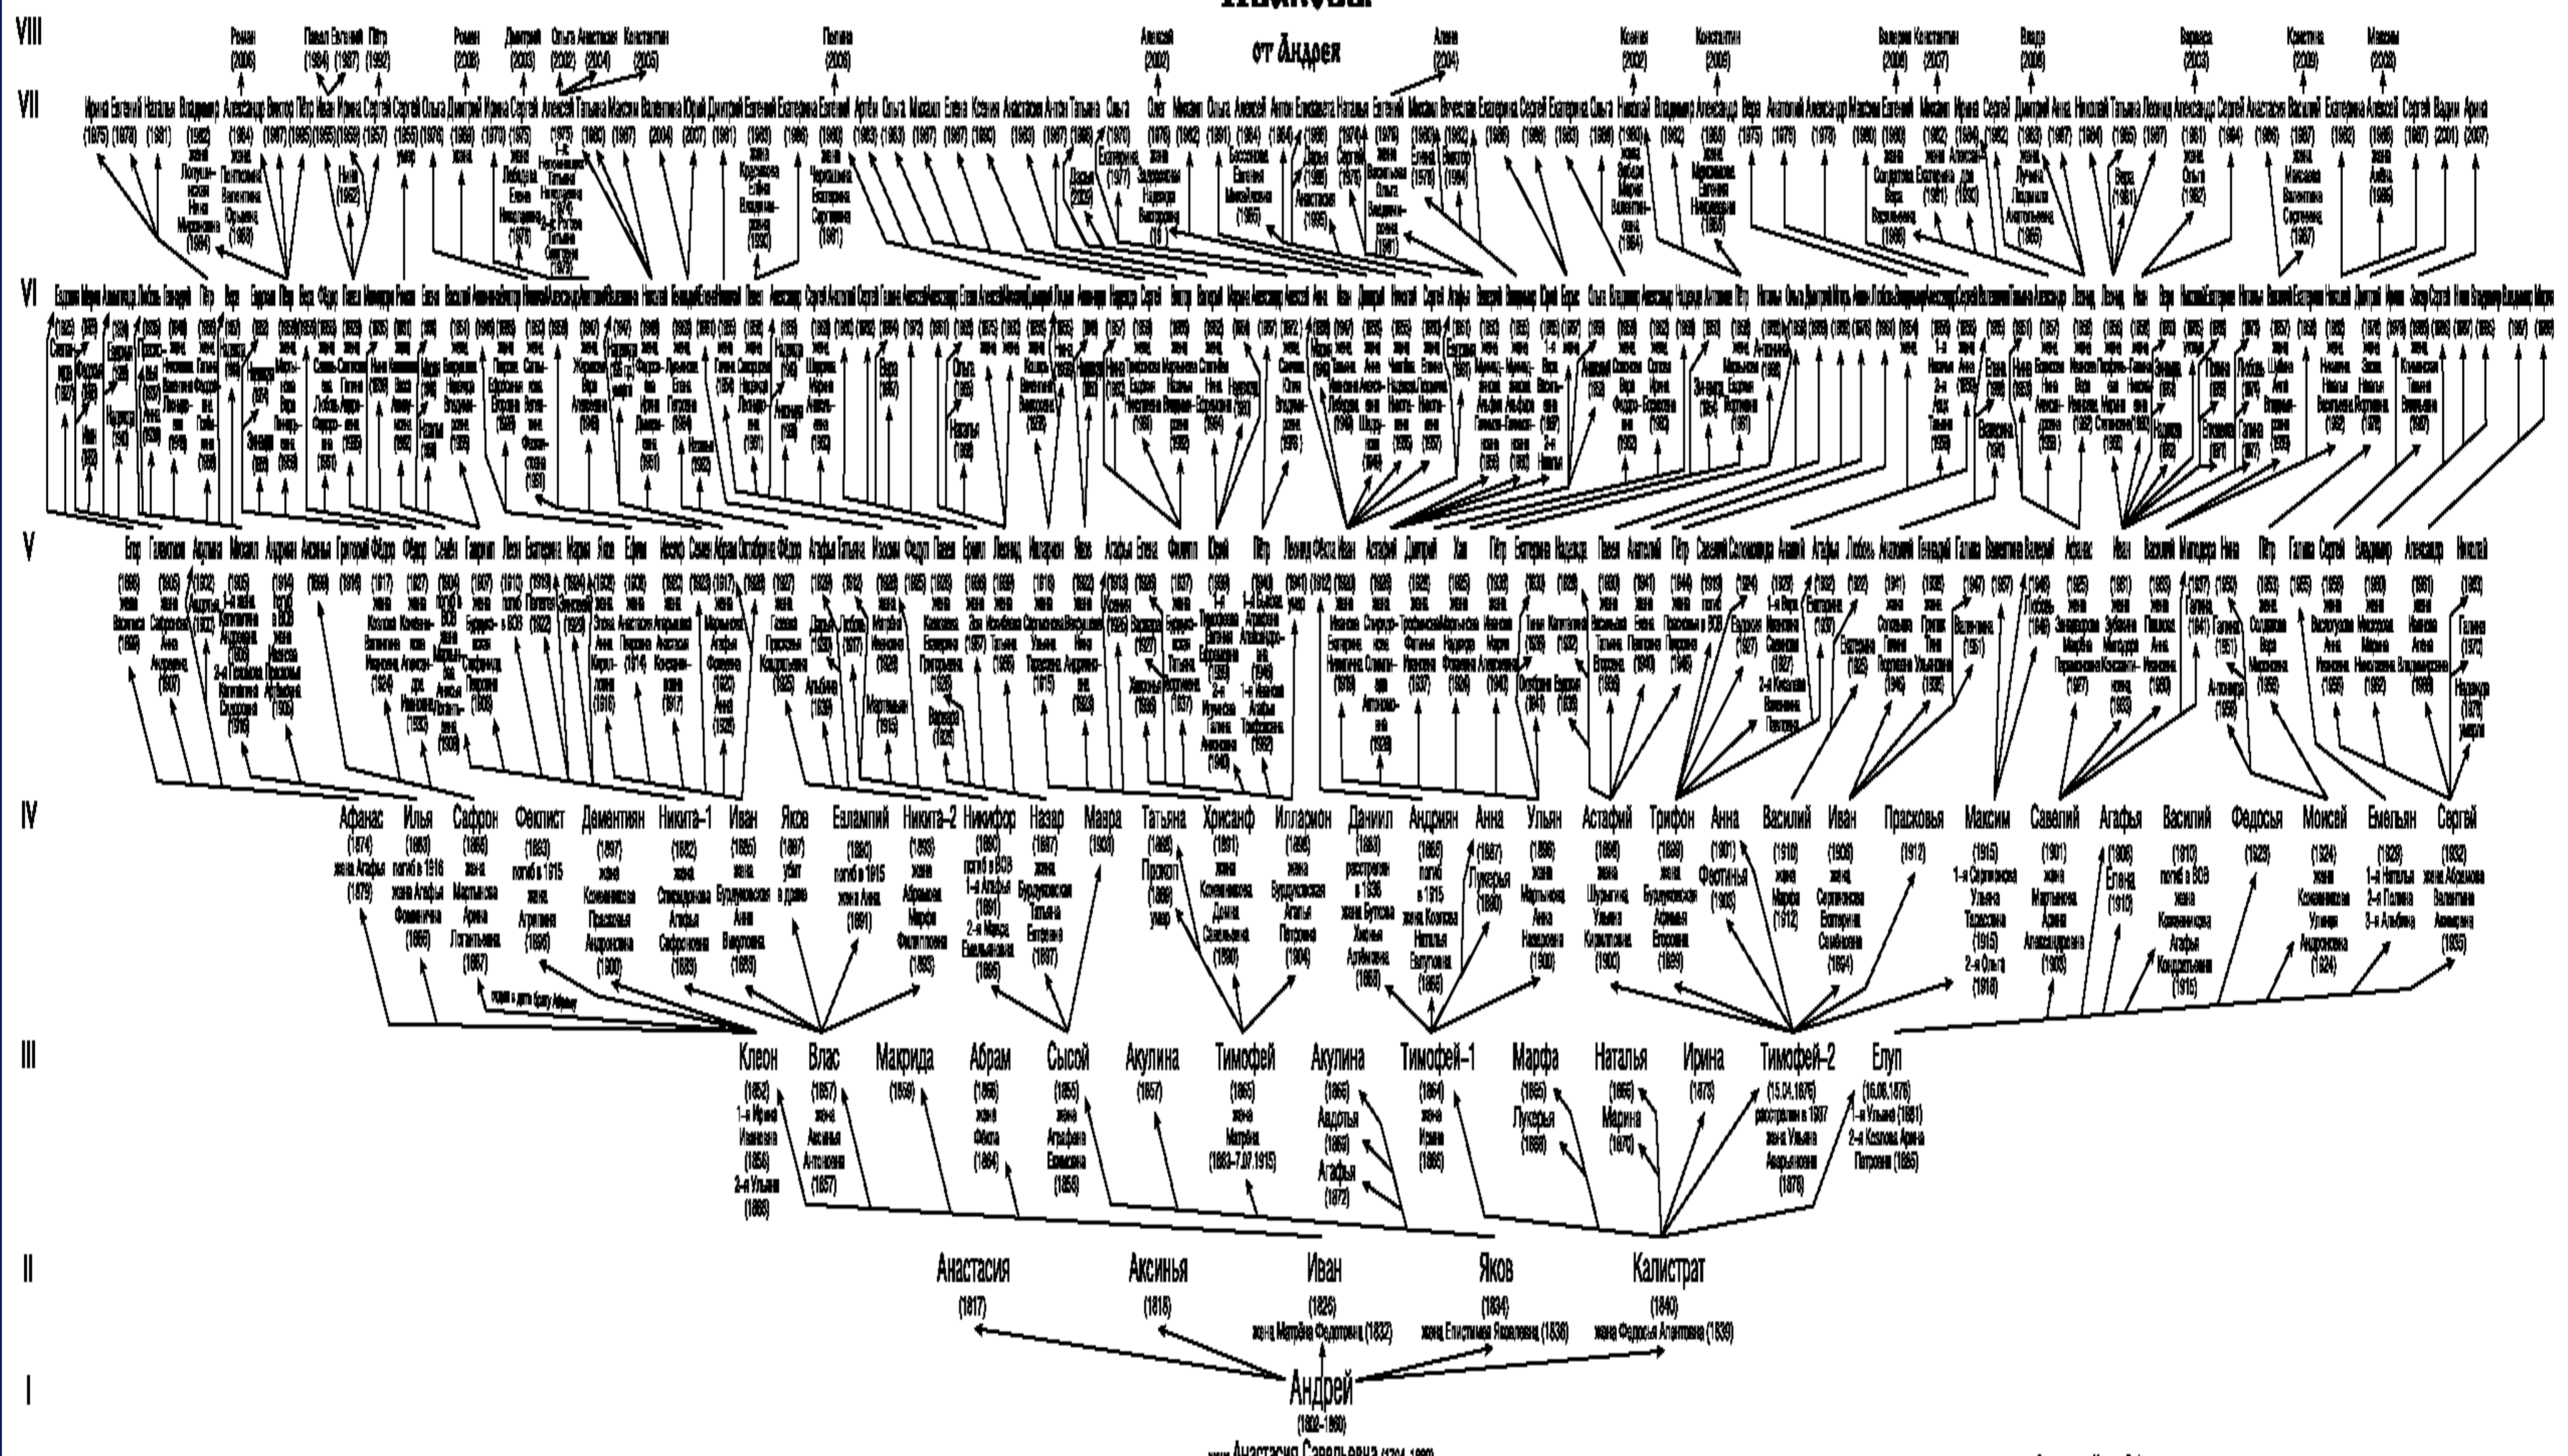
VIII

от Андрея

VII

VI

V

IV

Афанас (1874) жена Агафья (1879)

Илья (1883) погиб в 1916 жена Агафья Фоминична (1886)

Сафрон (1886) жена Мартынова Арина Логиновна (1887)

Феклист (1893) погиб в 1915

Дементиян (1897)

Никита–1 (1882)

Иван (1885)

Яков (1887) убит в драке

Евлампий (1890) погиб в 1915

Никита–2 (1893)

Никифор (1890) погиб в ВОВ

Назар (1897)

Маара (1903)

Татьяна (1888)

Хрисанф (1891)

Илларион (1898)

Даниил (1893) расстрелян в 1936

Андриян (1895) погиб в 1915

Анна (1897)

Ульян (1896)

Астафий (1898)

Трифон (1898)

Анна (1901)

Василий (1910)

Иван (1906)

Прасковья (1912)

Максим (1915)

Савелий (1901)

Агафья (1906)

Василий (1910) погиб в ВОВ

Федосья (1929)

Моисей (1924)

Емельян (1929)

Сергей (1932)

III

Клеон (1852)

Влас (1857)

Макрида (1859)

Абрам (1856)

Сысой (1855)

Акулина (1857)

Тимофей (1865)

Акулина (1865)

Тимофей–1 (1864)

Марфа (1865)

Наталья (1866)

Ирина (1873)

Тимофей–2 (15.04.1876) расстрелян в 1937

Елуп (16.06.1876)

II

Анастасия (1817)

Аксинья (1818)

Иван (1826) жена Матрёна Федотовна (1832)

Яков (1834) жена Епистимея Яковлевна (1838)

Калистрат (1840) жена Федосья Агаптовна (1839)

I

Андрей (1802–1860)

жена Анастасия Савельевна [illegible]